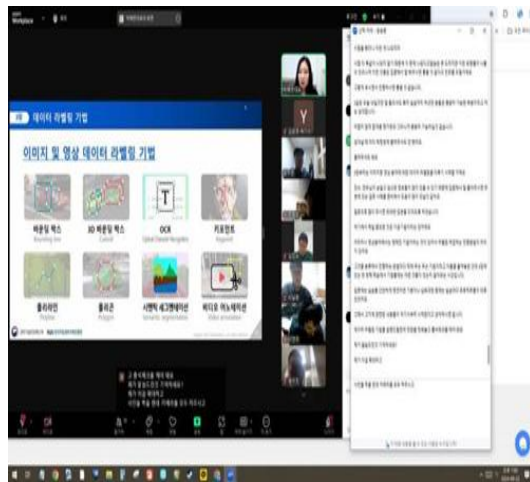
데이터 라벨링 기법

이미지 및 영상 데이터 라벨링 기법

바운딩 박스
Bounding box

3D 바운딩 박스
Cuboid

OCR
Optical Character Recognition

키포인트
Keypoint

폴리라인
Polyline

폴리곤
Polygon

시맨틱 세그멘테이션
Semantic segmentation

비디오 어노테이션
Video annotation

Y

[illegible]